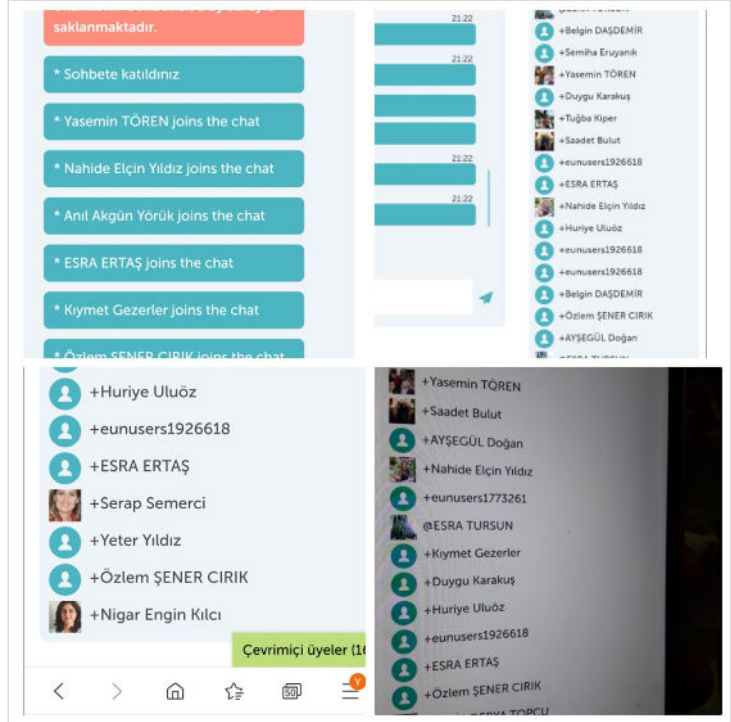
saklanmaktadır.

* Sohbete katıldınız

* Yasemin TÖREN joins the chat

* Nahide Elçin Yıldız joins the chat

* Anıl Akgün Yörük joins the chat

* ESRA ERTAŞ joins the chat

* Kıymet Gezerler joins the chat

* Özlem ŞENER CIRIK joins the chat

21:22
21:22
21:22
21:22

+Belgin DAŞDEMİR
+Semiha Eruyanık
+Yasemin TÖREN
+Duygu Karakuş
+Tuğba Kiper
+Saadet Bulut
+eunusers1926618
+ESRA ERTAŞ
+Nahide Elçin Yıldız
+Huriye Uluöz
+eunusers1926618
+eunusers1926618
+Belgin DAŞDEMİR
+Özlem ŞENER CIRIK
+AYŞEGÜL Doğan

+Huriye Uluöz
+eunusers1926618
+ESRA ERTAŞ
+Serap Semerci
+Yeter Yıldız
+Özlem ŞENER CIRIK
+Nigar Engin Kılcı

Çevrimiçi üyeler (1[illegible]

50

+Yasemin TÖREN
+Saadet Bulut
+AYŞEGÜL Doğan
+Nahide Elçin Yıldız
+eunusers1773261
@ESRA TURSUN
+Kıymet Gezerler
+Duygu Karakuş
+Huriye Uluöz
+eunusers1926618
+ESRA ERTAŞ
+Özlem ŞENER CIRIK